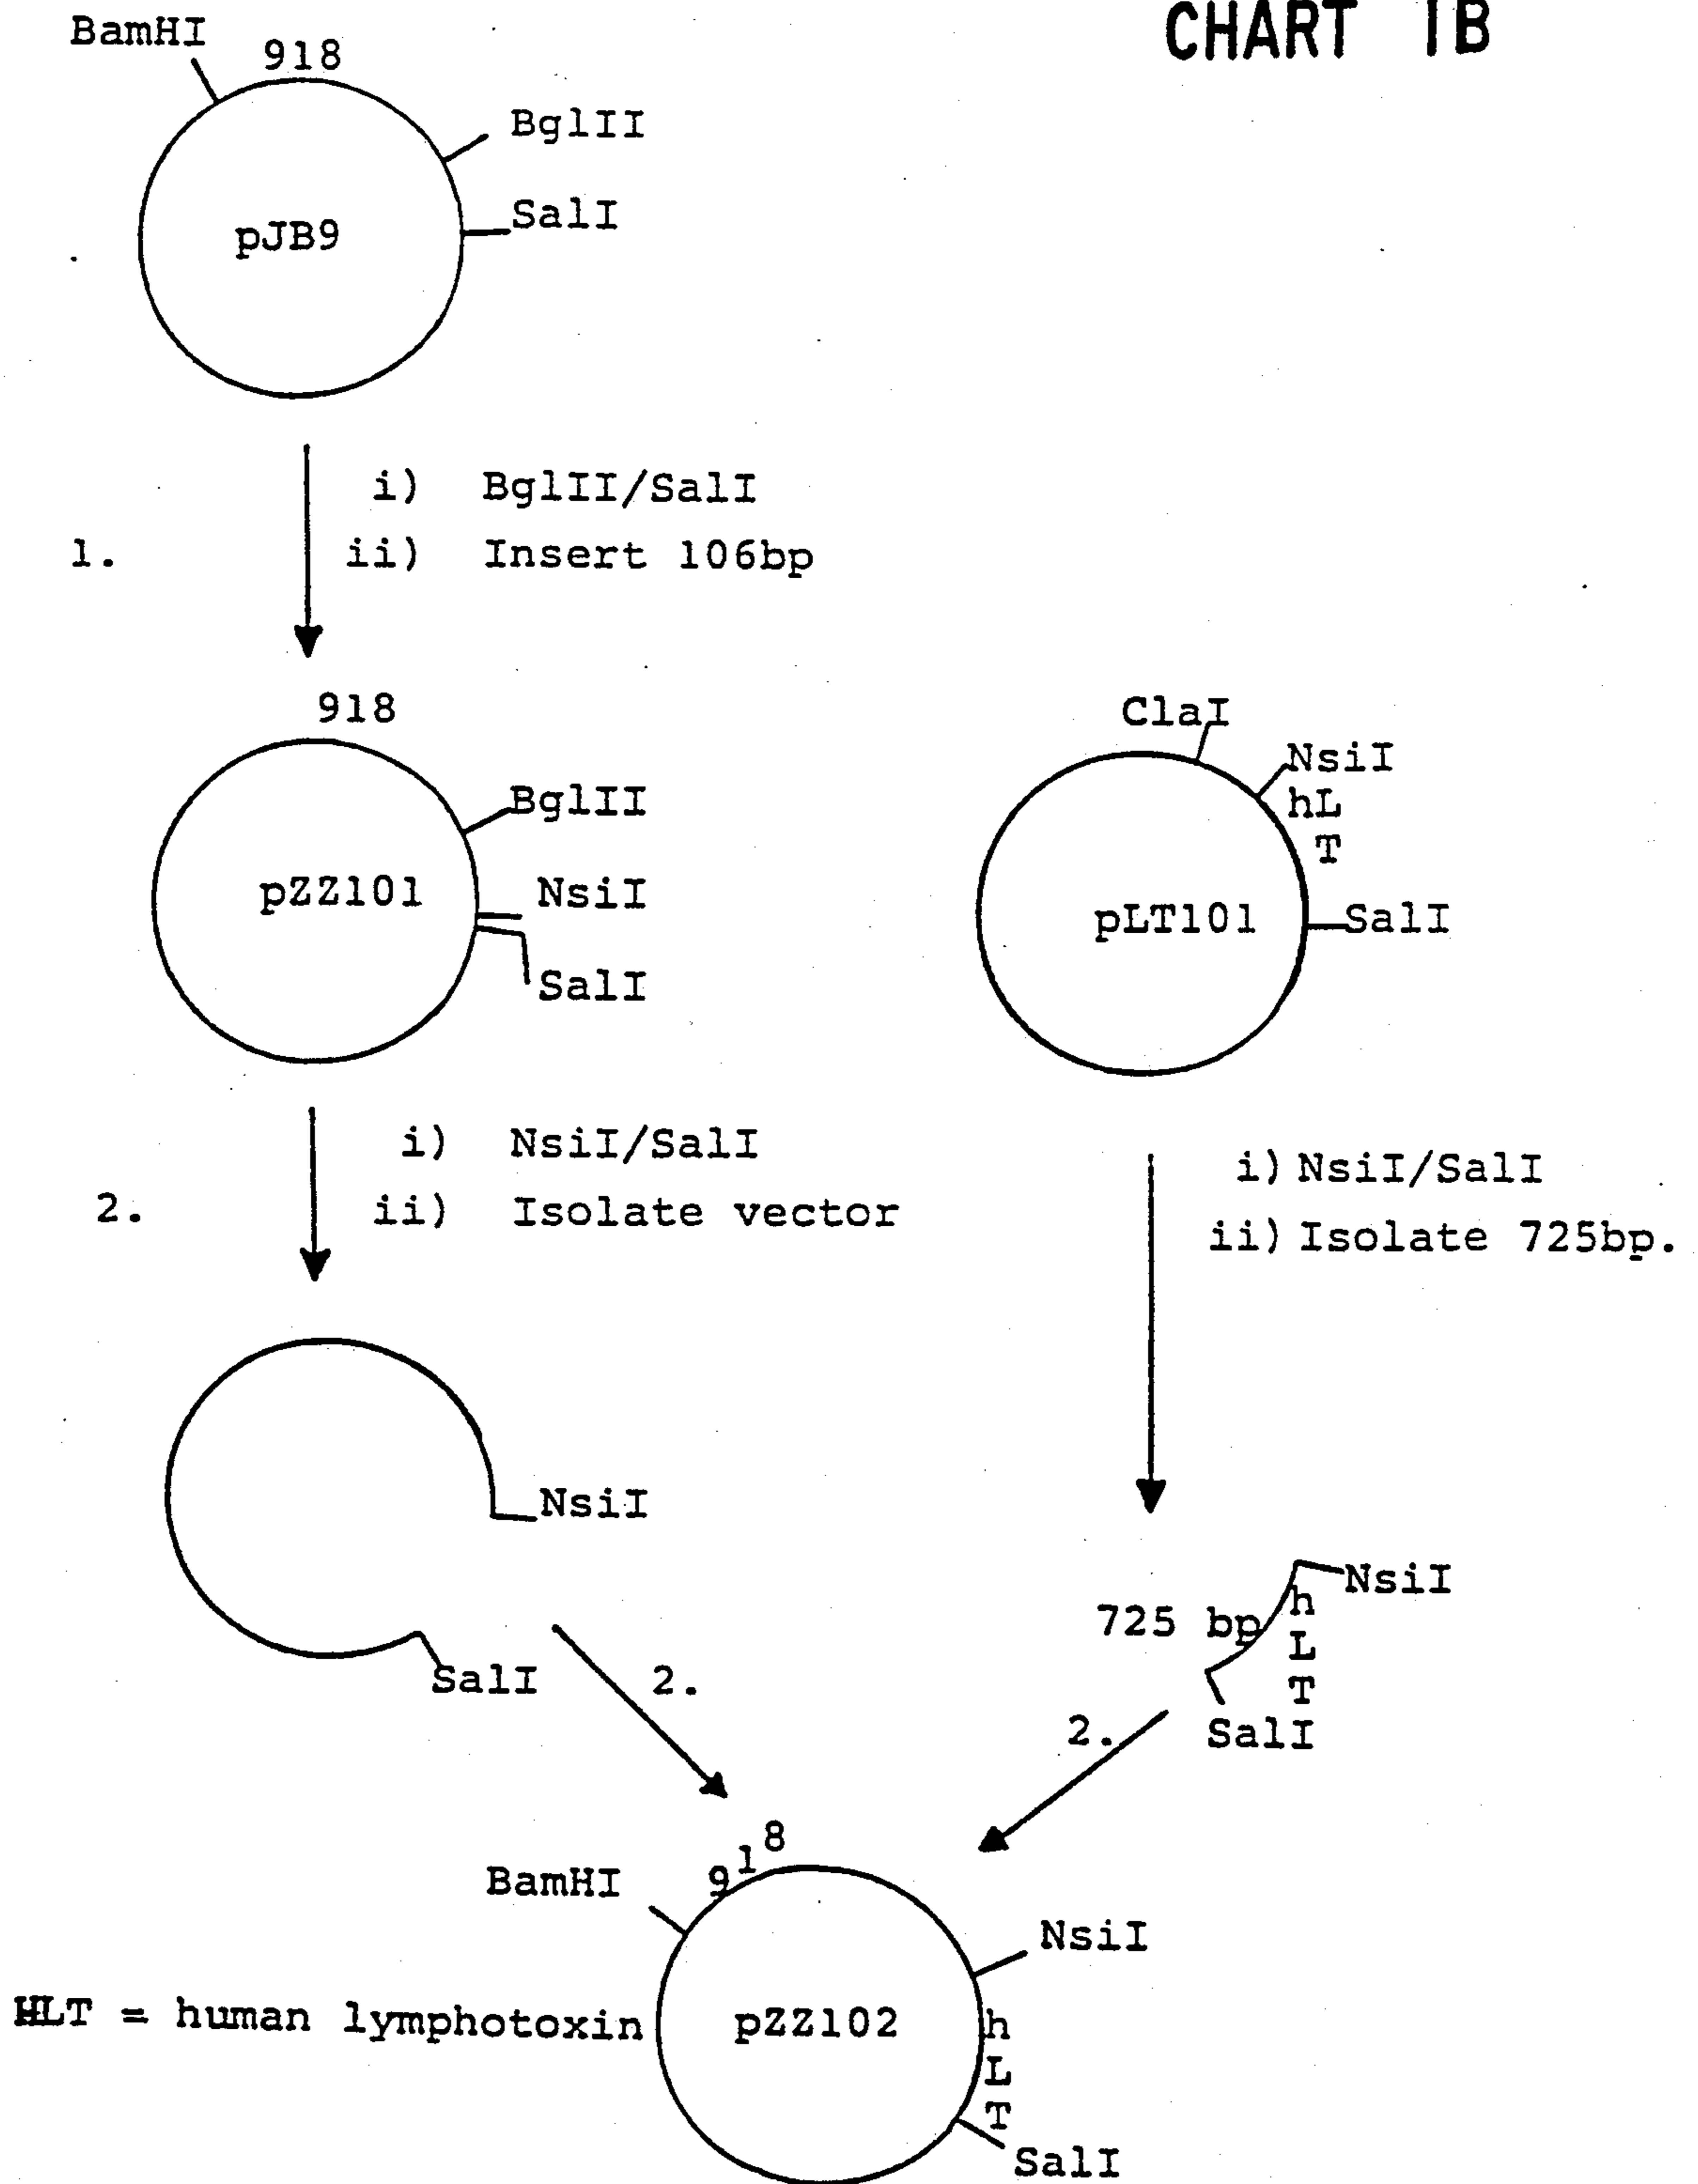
CHART 1B

BamHI
918
BglII
SalI
pJB9

1.
i) BglII/SalI
ii) Insert 106bp

918
BglII
pZZ101
NsiI
SalI

ClaI
NsiI
hL
T
pLT101
SalI

2.
i) NsiI/SalI
ii) Isolate vector

i) NsiI/SalI
ii) Isolate 725bp.

NsiI
SalI
2.

NsiI
725 bp
h
L
T
SalI
2.

BamHI
918
NsiI
HLT = human lymphotoxin
pZZ102
h
L
T
SalI